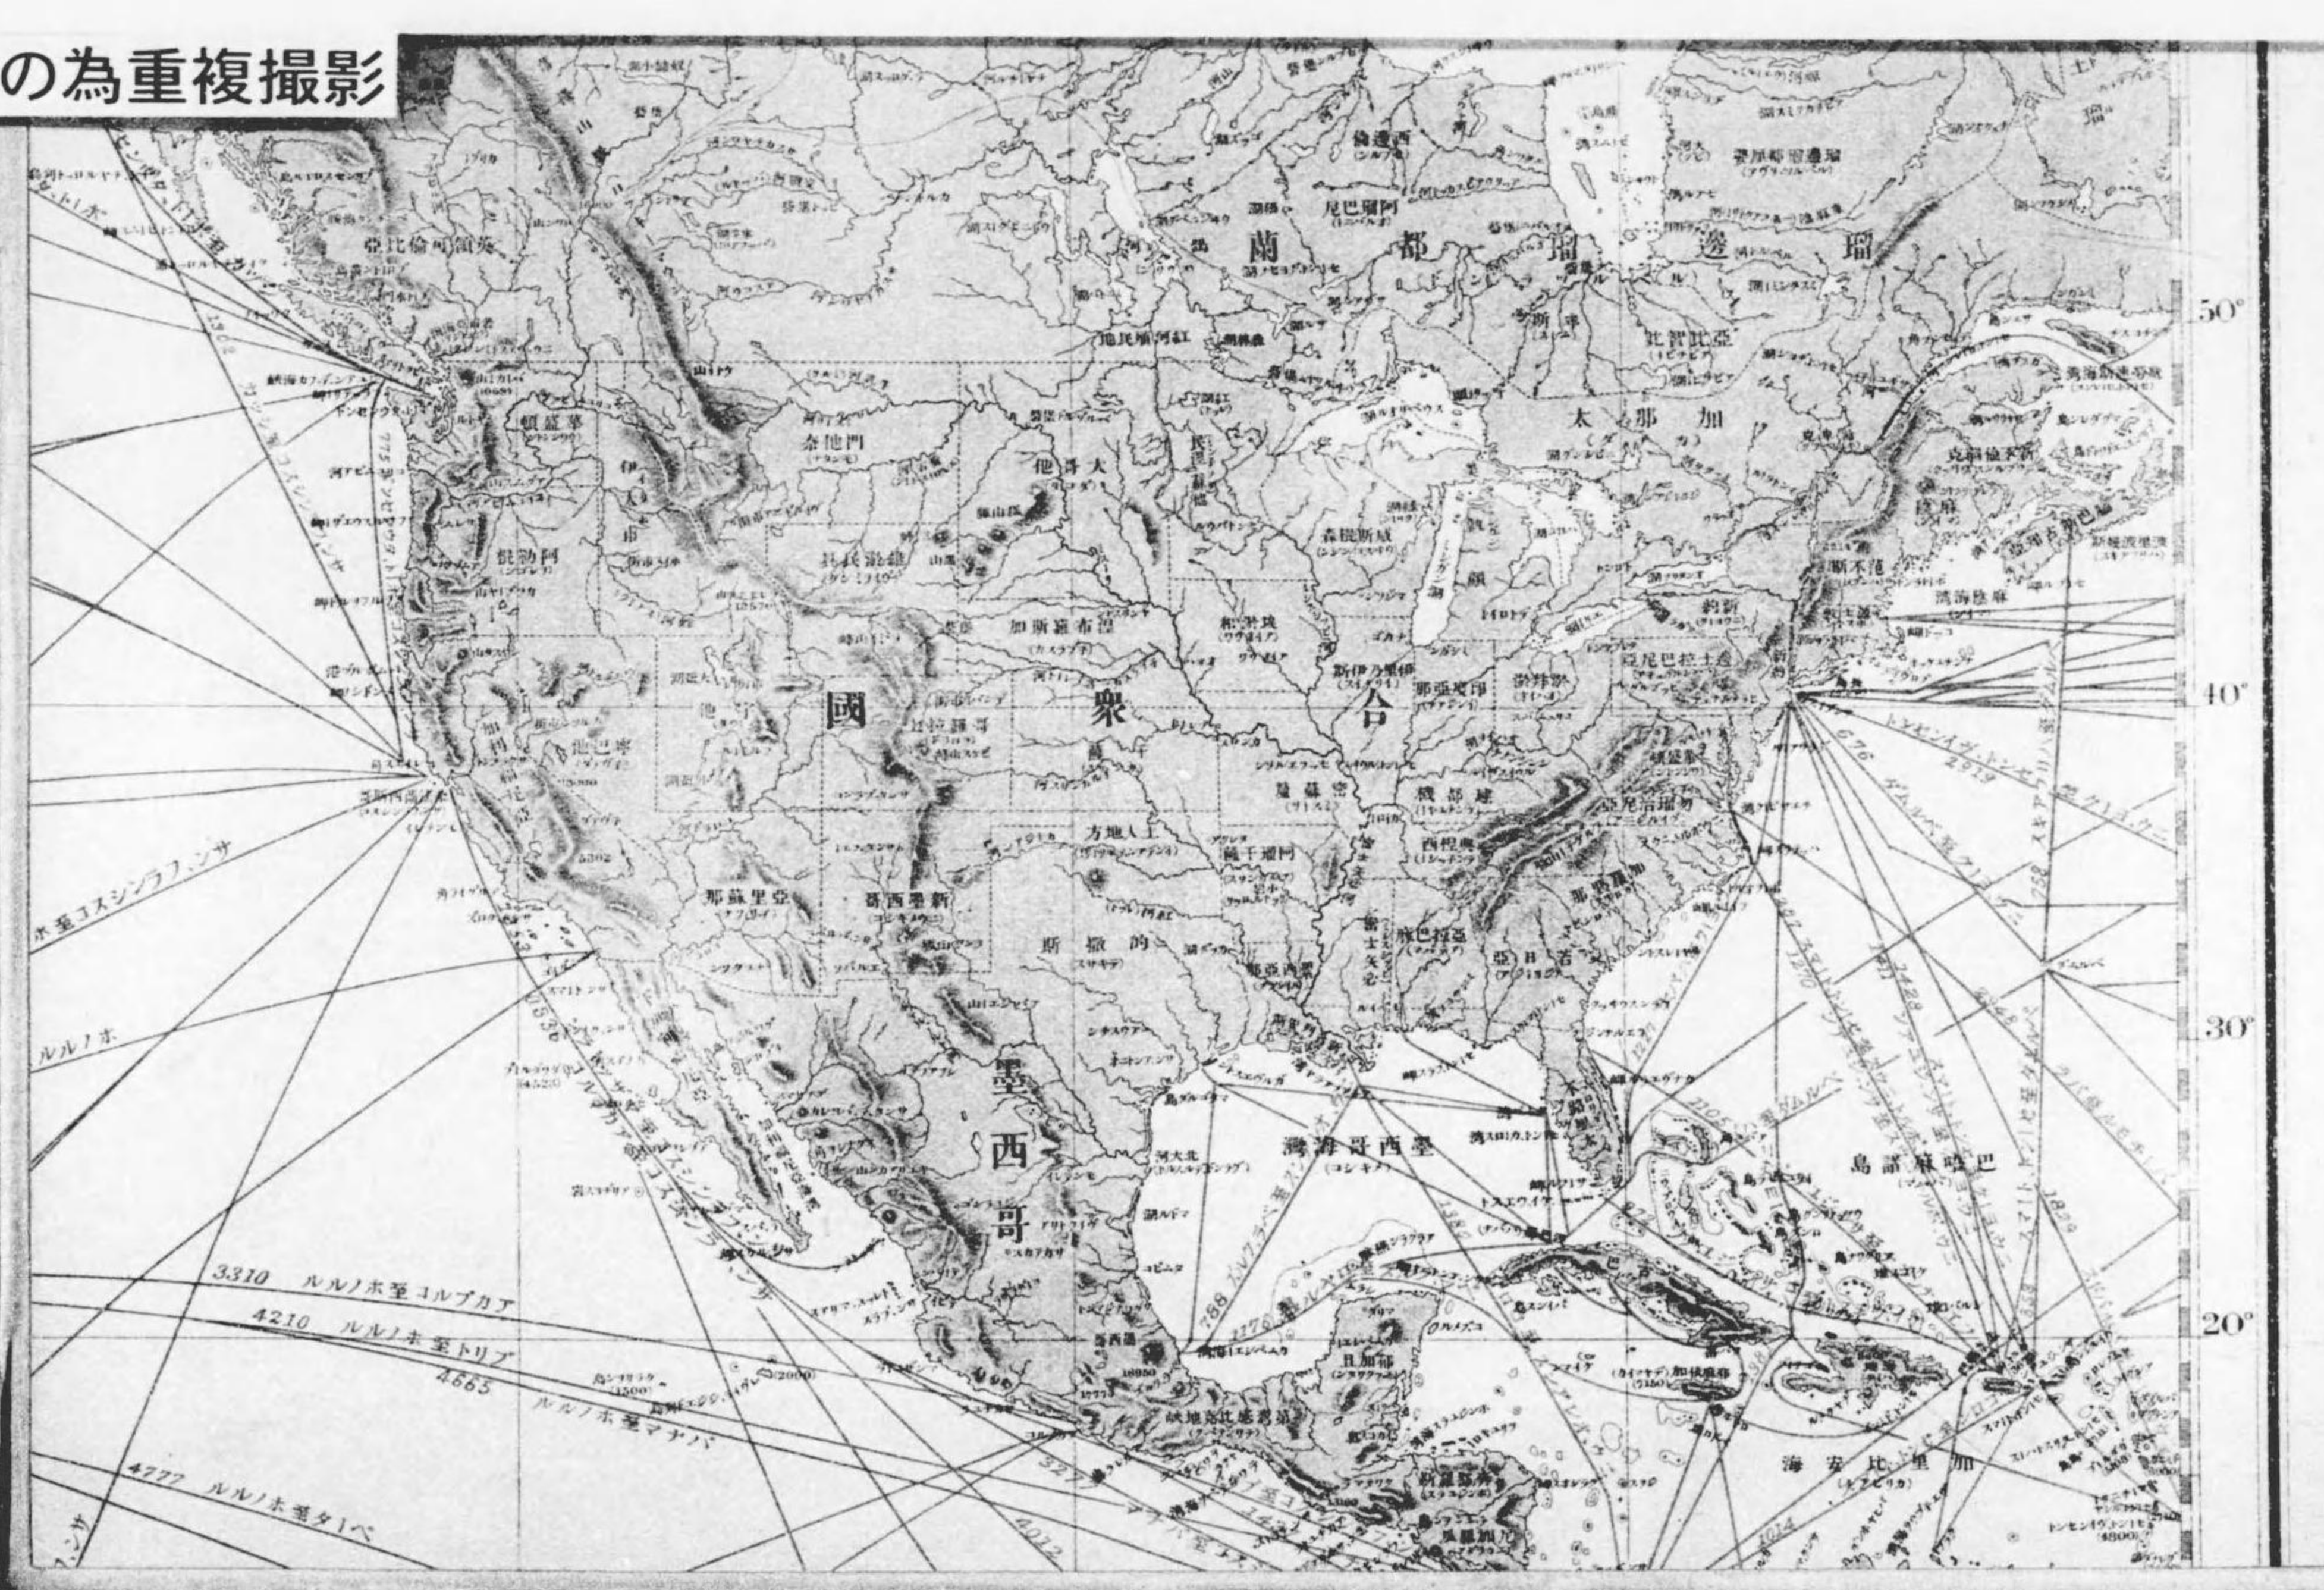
の為重複撮影

瑞遍都蘭

加那太

合衆國

墨西哥

墨西哥海灣

巴哈麻諸島

加里比安海

50°

40°

30°

20°

3310 ルルノホ至コルプカア

4210 ルルノホ至トリプ

4665 ルルノホ至マナパ

4777 ルルノホ至タ1ペ

ホ至コスシンラフンサ

ルルノホ

英領哥倫比亞

華盛頓

阿勒岡

加利福尼亞

內華達

愛達荷

門大拿

懷奧明

猶他

哥羅拉多

亞利蘇那

新墨西哥

內不拉斯加

堪薩斯

南大哥他

北大哥他

明尼蘇達

威斯康森

衣阿華

密蘇里

伊利諾

印度亞那

俄亥俄

阿干瑟

路易斯安那

密士失必

亞拉巴麻

若日亞

佛羅里達

德克薩斯

的撒斯

土人地方

田納西

建他基

西伯吉尼亞

維爾吉尼亞

北加羅來那

南加羅來那

本雪爾威尼亞

紐約

緬

新不倫瑞克

新斯科舍

古巴

牙買加

尤加丹

瓜地馬拉

宏都拉斯